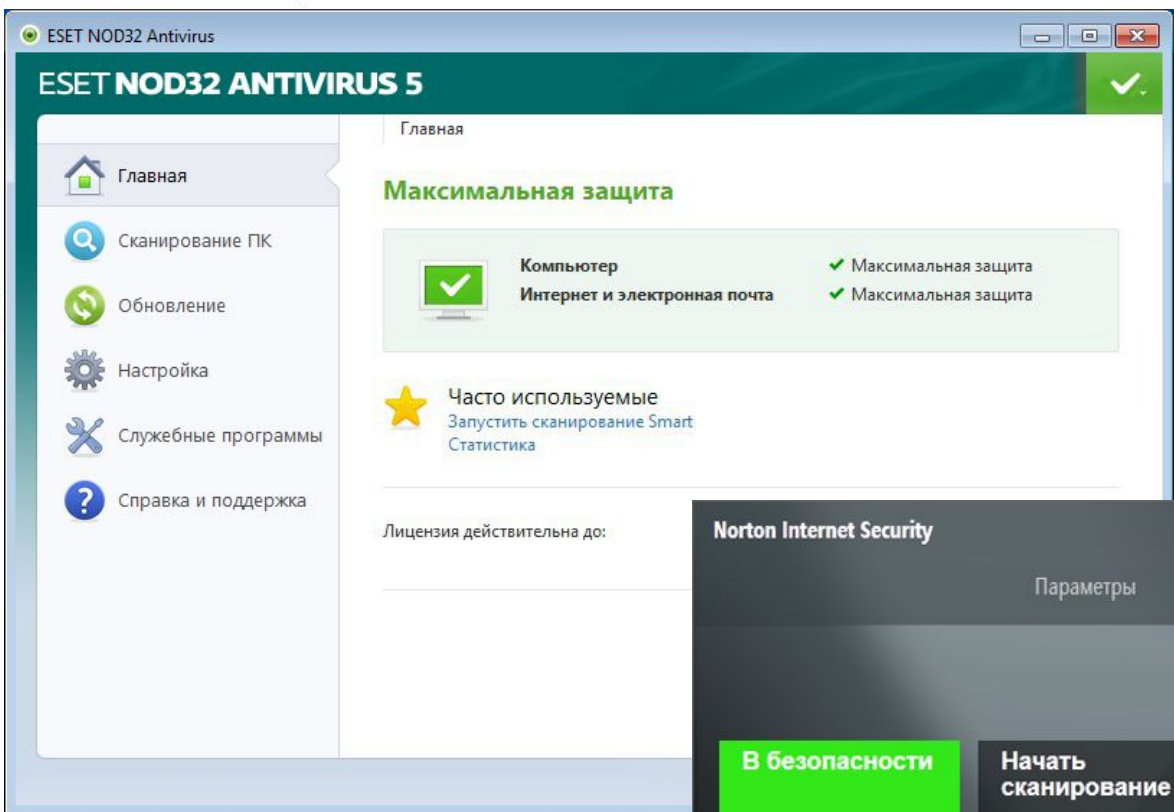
ESET NOD32 Antivirus

ESET NOD32 ANTIVIRUS 5

Главная

Главная

Сканирование ПК

Обновление

Настройка

Служебные программы

Справка и поддержка

Максимальная защита

Компьютер
Интернет и электронная почта

✔ Максимальная защита
✔ Максимальная защита

Часто используемые
Запустить сканирование Smart
Статистика

Лицензия действительна до:

Norton Internet Security

Параметры

В безопасности

Начать сканирование